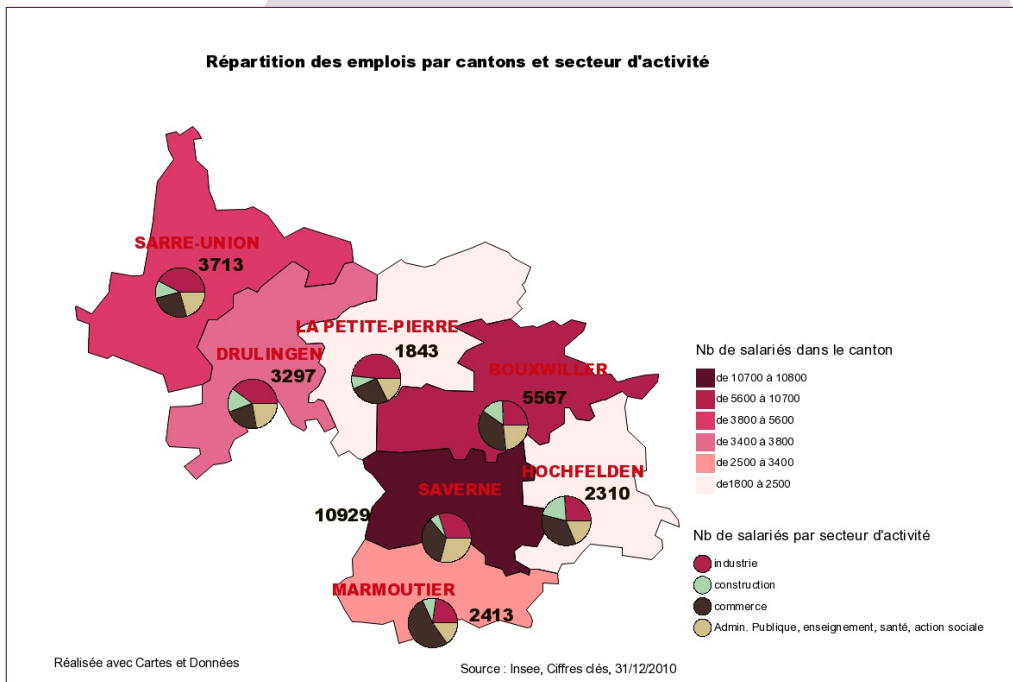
Répartition des emplois par cantons et secteur d'activité

SARRE-UNION
3713

LA PETITE-PIERRE
1843

DRULINGEN
3297

BOUXWILLER
5567

HOCHFELDEN
2310

SAVERNE
10929

MARMOUTIER
2413

Nb de salariés dans le canton
de 10700 à 10800
de 5600 à 10700
de 3800 à 5600
de 3400 à 3800
de 2500 à 3400
de1800 à 2500

Nb de salariés par secteur d'activité
industrie
construction
commerce
Admin. Publique, enseignement, santé, action sociale

Réalisée avec Cartes et Données

Source : Insee, Ciffres clés, 31/12/2010